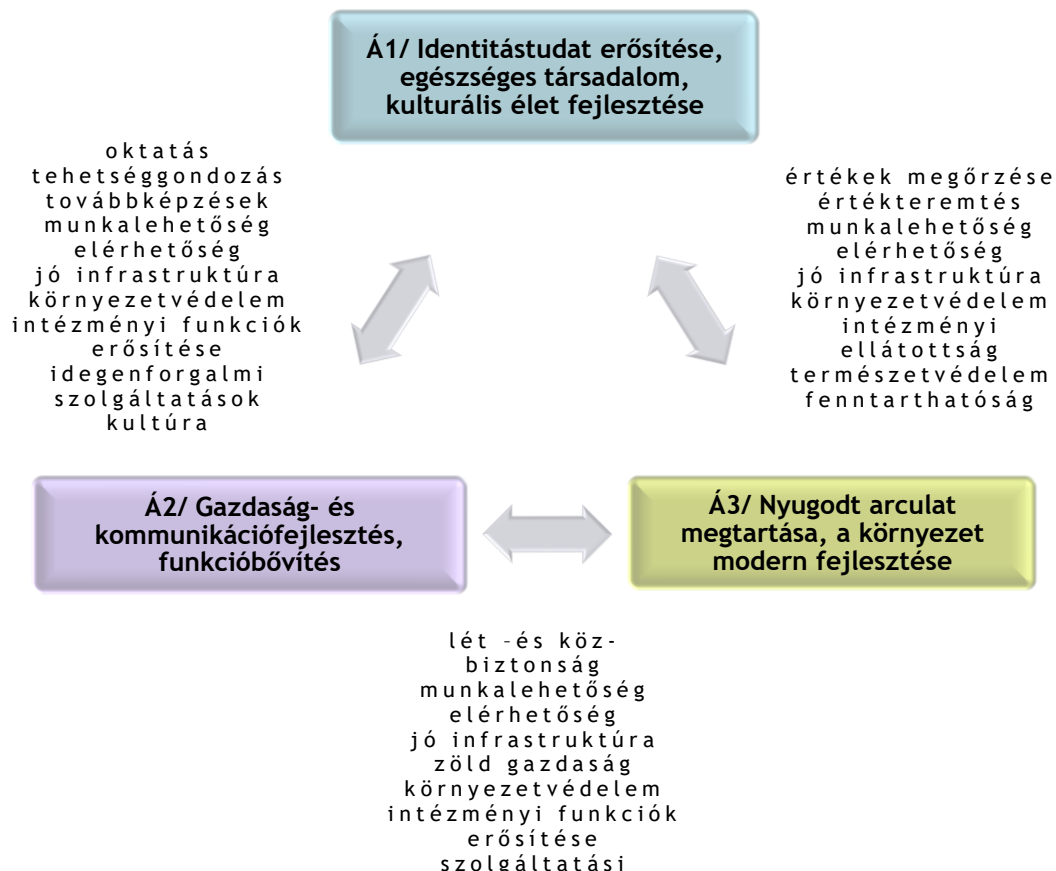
Á1/ Identitástudat erősítése, egészséges társadalom, kulturális élet fejlesztése

oktatás
tehetséggondozás
továbbképzések
munkalehetőség
elérhetőség
jó infrastruktúra
környezetvédelem
intézményi funkciók erősítése
idegenforgalmi szolgáltatások
kultúra

értékek megőrzése
értékteremtés
munkalehetőség
elérhetőség
jó infrastruktúra
környezetvédelem
intézményi ellátottság
természetvédelem
fenntarthatóság

Á2/ Gazdaság- és kommunikációfejlesztés, funkcióbővítés

Á3/ Nyugodt arculat megtartása, a környezet modern fejlesztése

lét –és köz-biztonság
munkalehetőség
elérhetőség
jó infrastruktúra
zöld gazdaság
környezetvédelem
intézményi funkciók erősítése
szolgáltatási